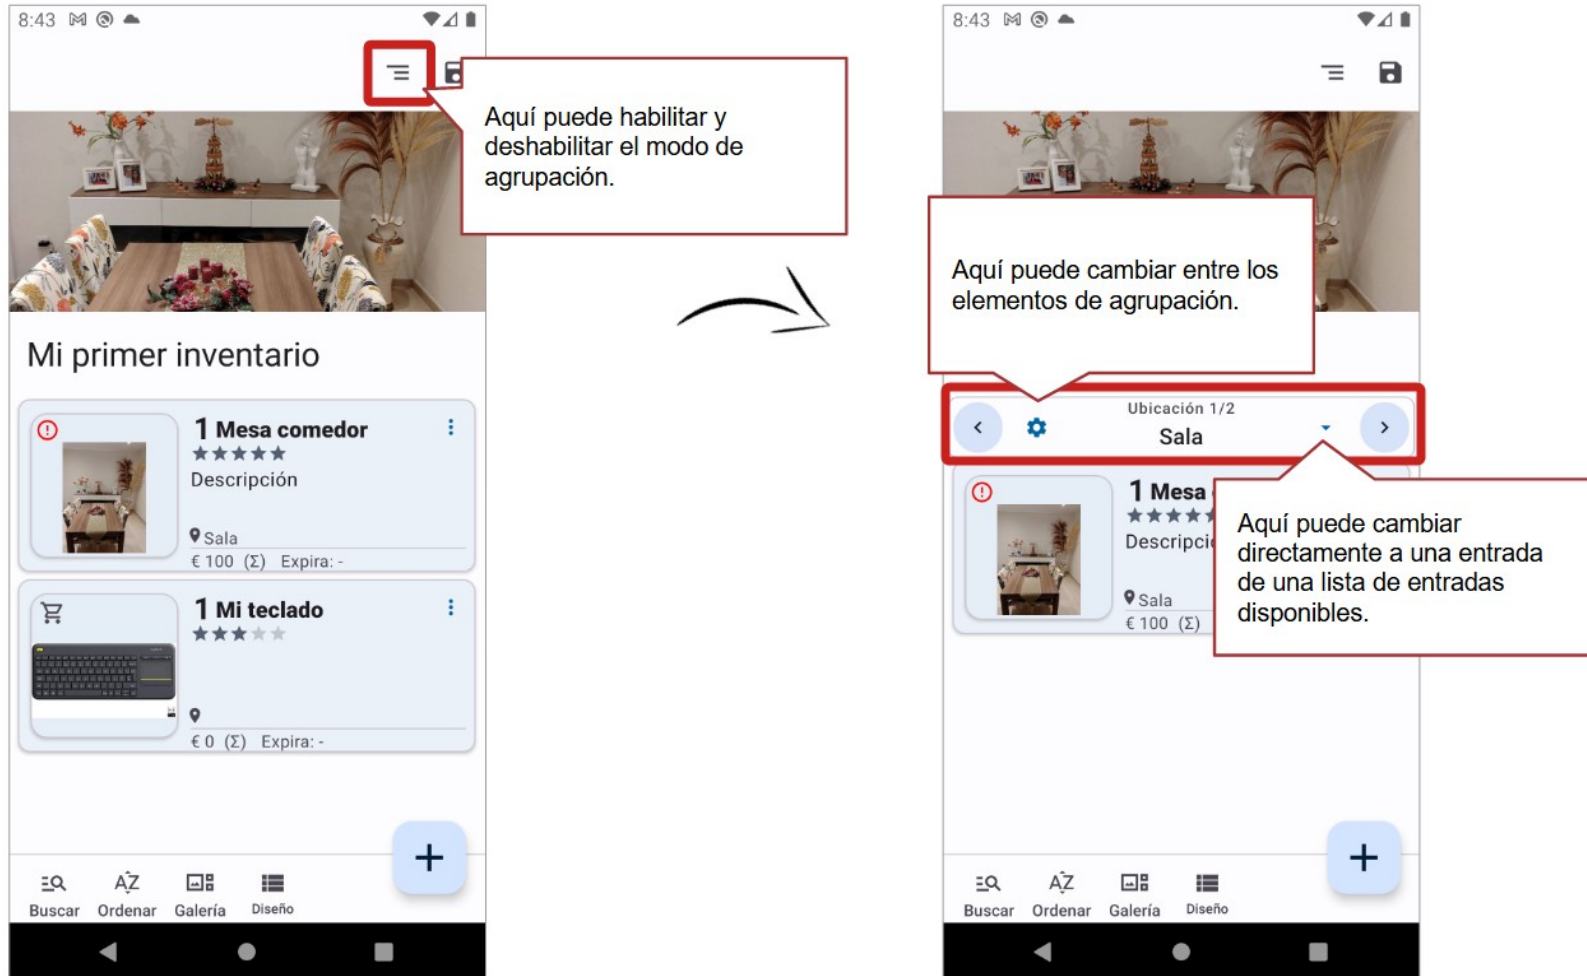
8:43

Aquí puede habilitar y deshabilitar el modo de agrupación.

Mi primer inventario

1 Mesa comedor
Descripción
Sala
€ 100 (Σ) Expira: -

1 Mi teclado
€ 0 (Σ) Expira: -

+

Buscar Ordenar Galería Diseño

8:43

Aquí puede cambiar entre los elementos de agrupación.

Ubicación 1/2
Sala

1 Mesa
Descripci
Sala
€ 100 (Σ)

Aquí puede cambiar directamente a una entrada de una lista de entradas disponibles.

+

Buscar Ordenar Galería Diseño